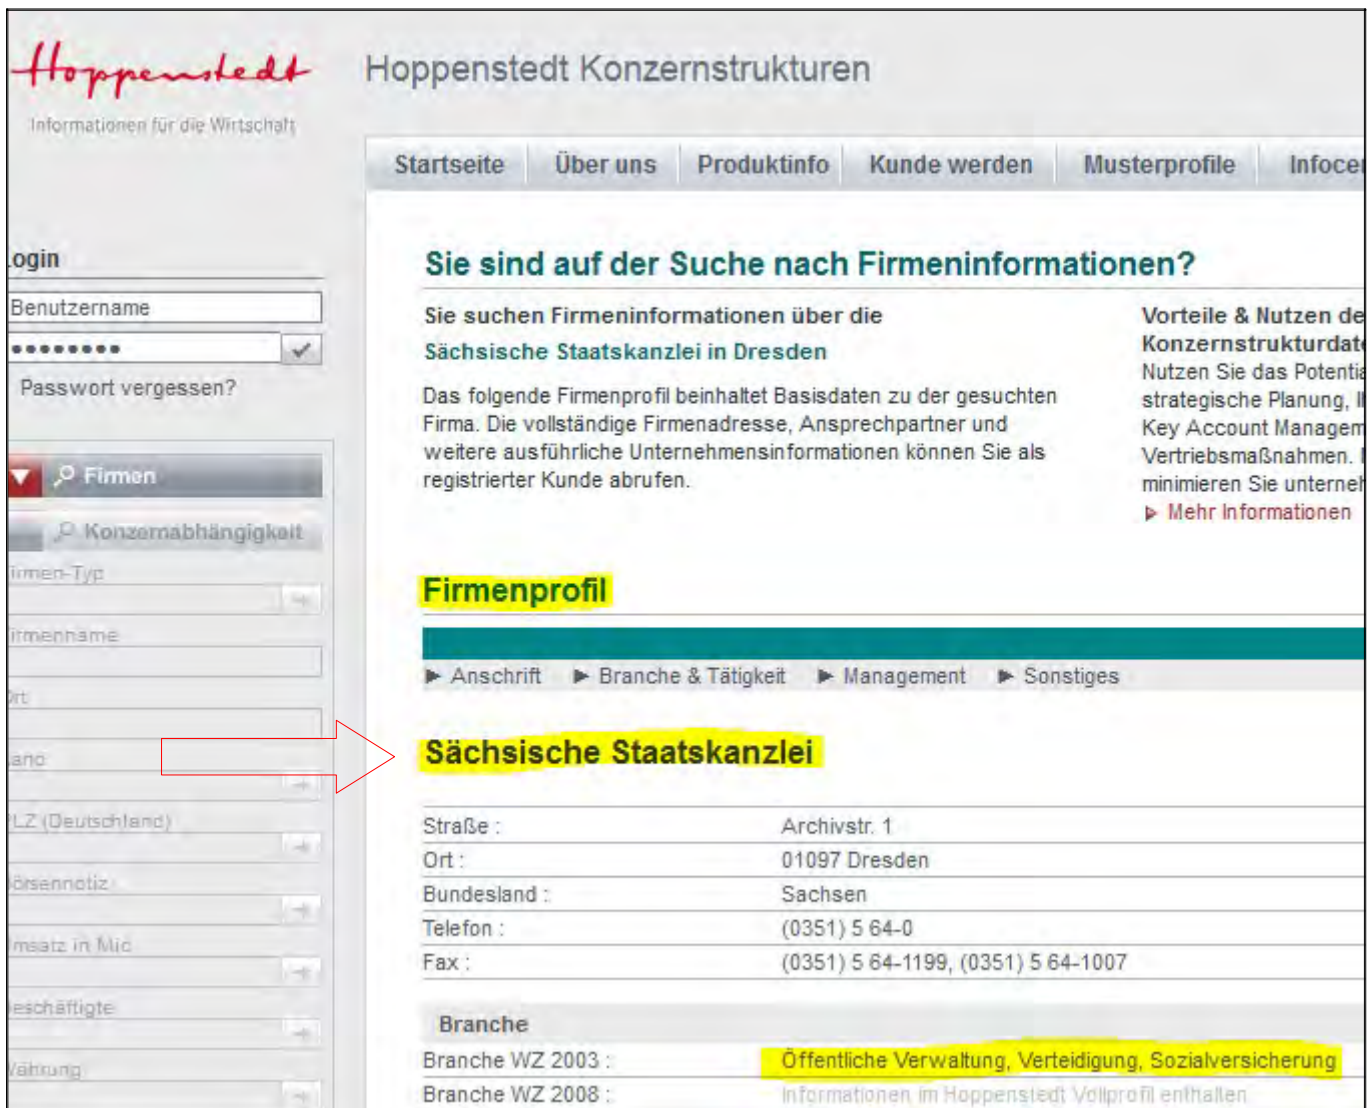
Hoppenstedt
Informationen für die Wirtschaft

Hoppenstedt Konzernstrukturen

Startseite | Über uns | Produktinfo | Kunde werden | Musterprofile | Infoce

ogin
Benutzername
••••••••
Passwort vergessen?

Firmen
Konzernabhängigkeit
irmen-Typ
irmenname
rt
and
LZ (Deutschland)
örsennotiz
msatz in Mio
eschäftigte
ährung

Sie sind auf der Suche nach Firmeninformationen?

Sie suchen Firmeninformationen über die
Sächsische Staatskanzlei in Dresden

Das folgende Firmenprofil beinhaltet Basisdaten zu der gesuchten Firma. Die vollständige Firmenadresse, Ansprechpartner und weitere ausführliche Unternehmensinformationen können Sie als registrierter Kunde abrufen.

Vorteile & Nutzen de
Konzernstrukturdat
Nutzen Sie das Potentia
strategische Planung, I
Key Account Managem
Vertriebsmaßnahmen. I
minimieren Sie unterneh
Mehr Informationen

Firmenprofil

Anschrift | Branche & Tätigkeit | Management | Sonstiges

Sächsische Staatskanzlei

| Straße : | Archivstr. 1 |
|---|---|
| Ort : | 01097 Dresden |
| Bundesland : | Sachsen |
| Telefon : | (0351) 5 64-0 |
| Fax : | (0351) 5 64-1199, (0351) 5 64-1007 |

Branche
| Branche WZ 2003 : | Öffentliche Verwaltung, Verteidigung, Sozialversicherung |
|---|---|
| Branche WZ 2008 : | Informationen im Hoppenstedt Vollprofil enthalten |